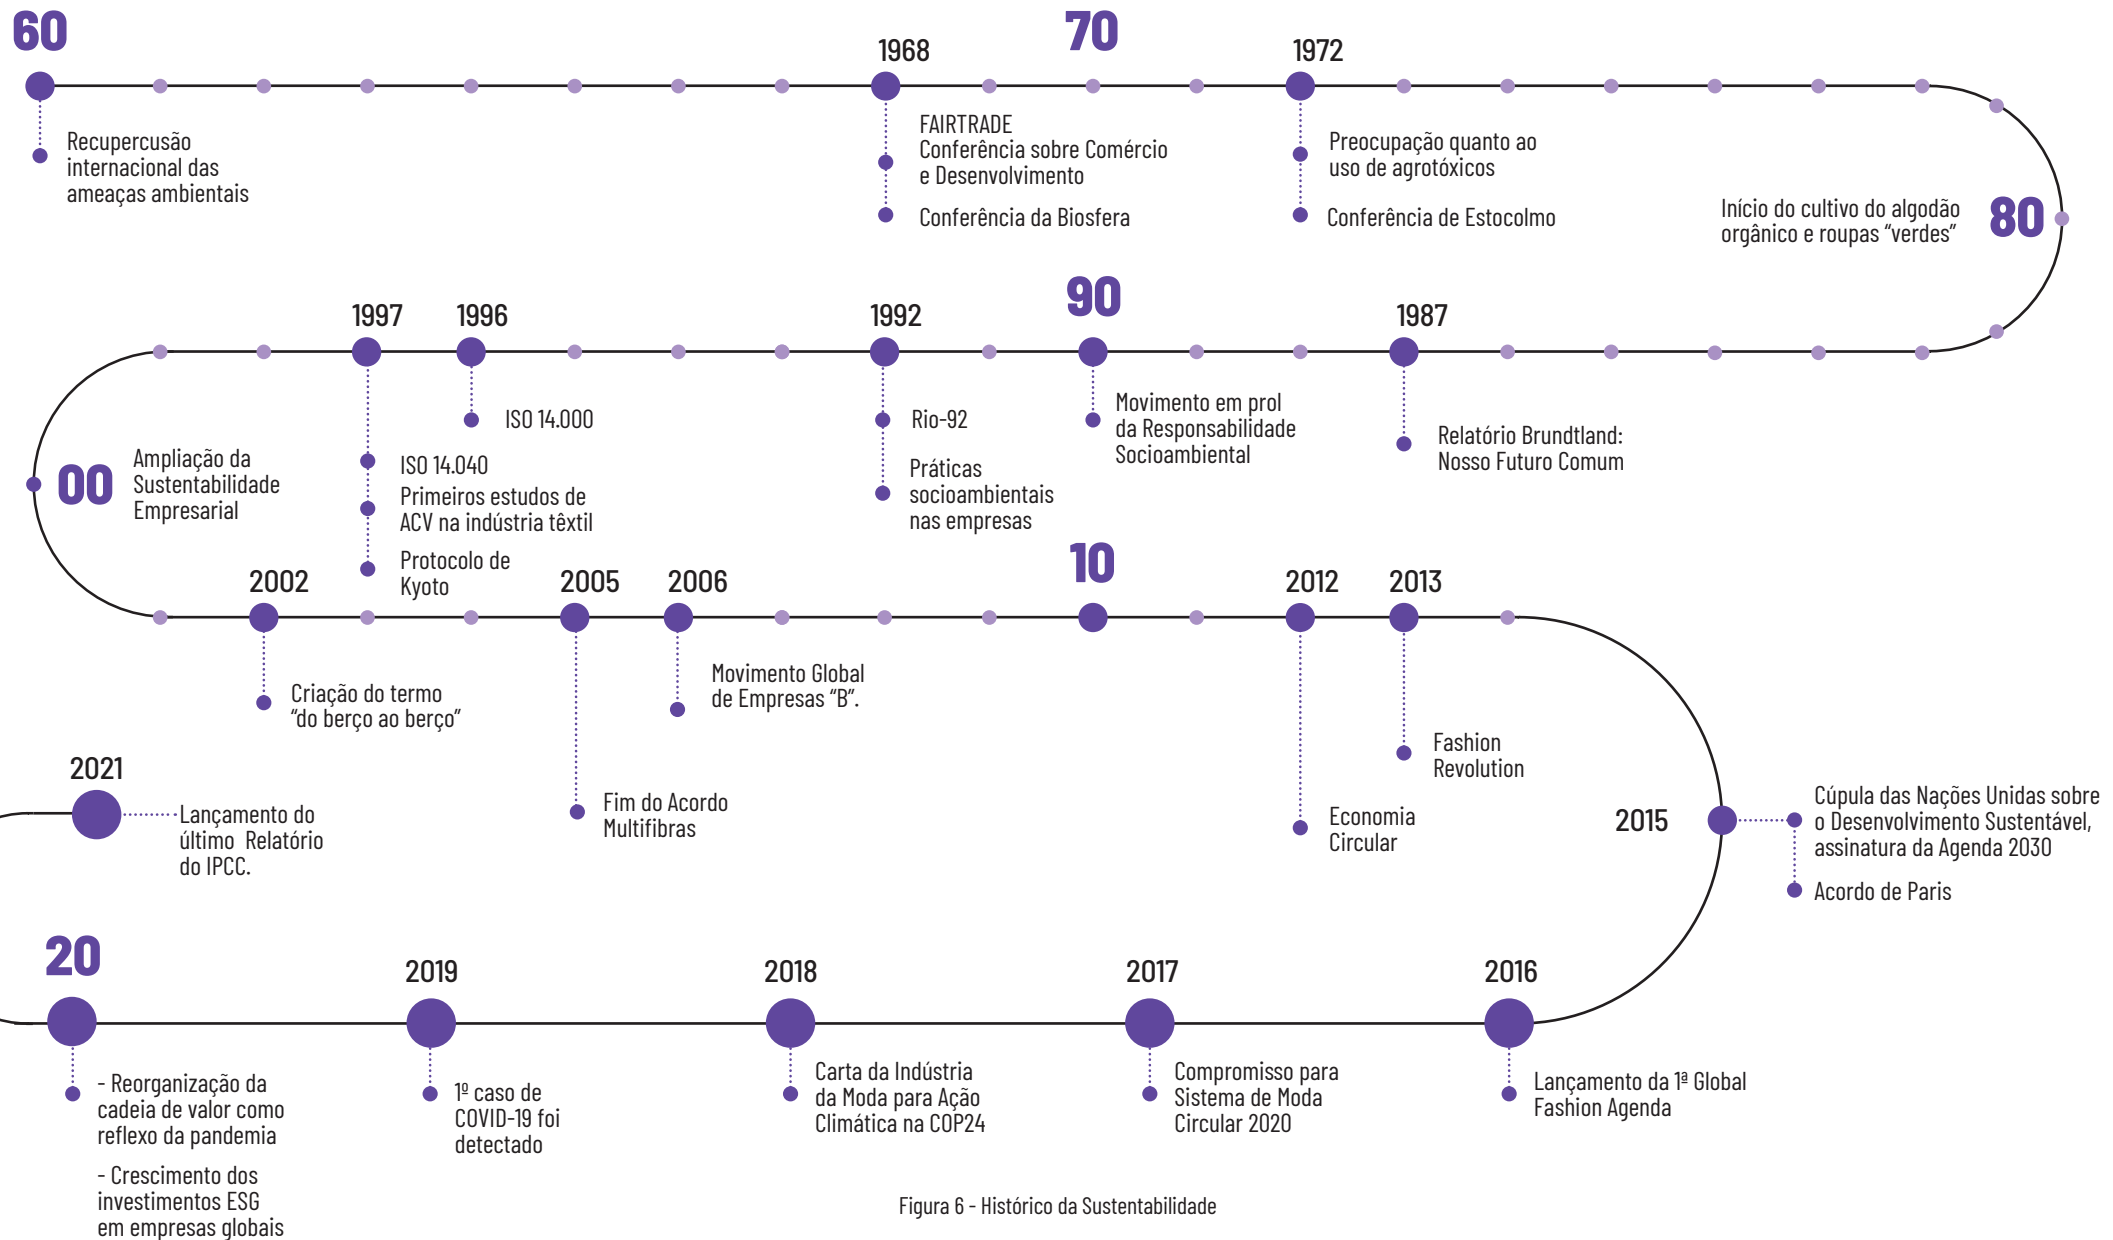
60

Recupercusão internacional das ameaças ambientais

1968

FAIRTRADE
Conferência sobre Comércio e Desenvolvimento

Conferência da Biosfera

70

1972

Preocupação quanto ao uso de agrotóxicos

Conferência de Estocolmo

Início do cultivo do algodão orgânico e roupas “verdes”

80

1987

Relatório Brundtland: Nosso Futuro Comum

90

Movimento em prol da Responsabilidade Socioambiental

1992

Rio-92

Práticas socioambientais nas empresas

1996

ISO 14.000

1997

ISO 14.040

Primeiros estudos de ACV na indústria têxtil

Protocolo de Kyoto

00

Ampliação da Sustentabilidade Empresarial

2002

Criação do termo “do berço ao berço”

2005

Fim do Acordo Multifibras

2006

Movimento Global de Empresas “B”.

10

2012

Economia Circular

2013

Fashion Revolution

2015

Cúpula das Nações Unidas sobre o Desenvolvimento Sustentável, assinatura da Agenda 2030

Acordo de Paris

2016

Lançamento da 1ª Global Fashion Agenda

2017

Compromisso para Sistema de Moda Circular 2020

2018

Carta da Indústria da Moda para Ação Climática na COP24

2019

1º caso de COVID-19 foi detectado

20

- Reorganização da cadeia de valor como reflexo da pandemia

- Crescimento dos investimentos ESG em empresas globais

2021

Lançamento do último Relatório do IPCC.

Figura 6 - Histórico da Sustentabilidade